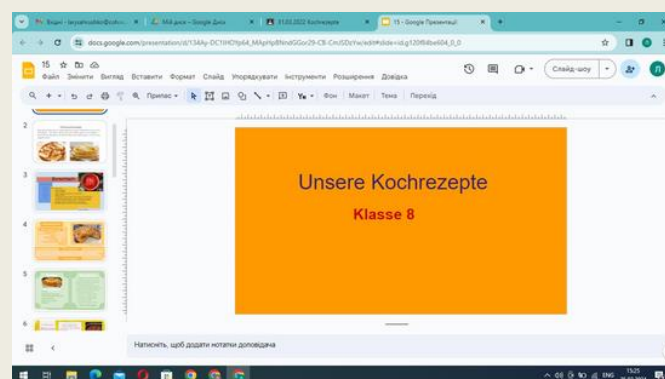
Вхідні - lesyamoskal@ukr.n... ×
Мій диск – Google Диск ×
31.03.2022 Kochrezepte ×
15 - Google Презентації ×
docs.google.com/presentation/d/134Ay-DC1tHCHp64_MApHpBNndGGor29-CB-CnUSDzYw/edit#slide=id.g120f84be604_0_0
15
Файл Змінити Вигляд Вставити Формат Слайд Упорядкувати Інструменти Розширення Довідка
Слайд-шоу
Припас
Фон Макет Тема Перехід
2
3
4
5
6
Unsere Kochrezepte
Klasse 8
Натисніть, щоб додати нотатки доповідача
ENG 15:25